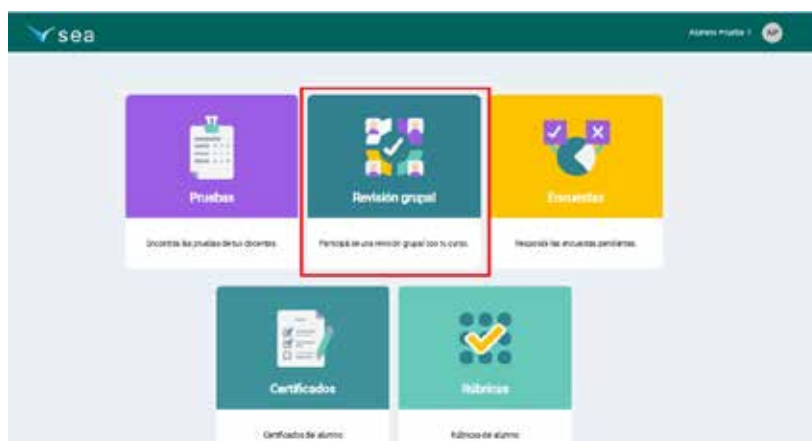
sea

Alumno Prueba 1 AP

Pruebas

Encontrá las pruebas de tus docentes.

Revisión grupal

Participá de una revisión grupal con tu curso.

Encuestas

Respondé las encuestas pendientes.

Certificados

Certificados de alumno

Rúbricas

Rúbricas de alumno